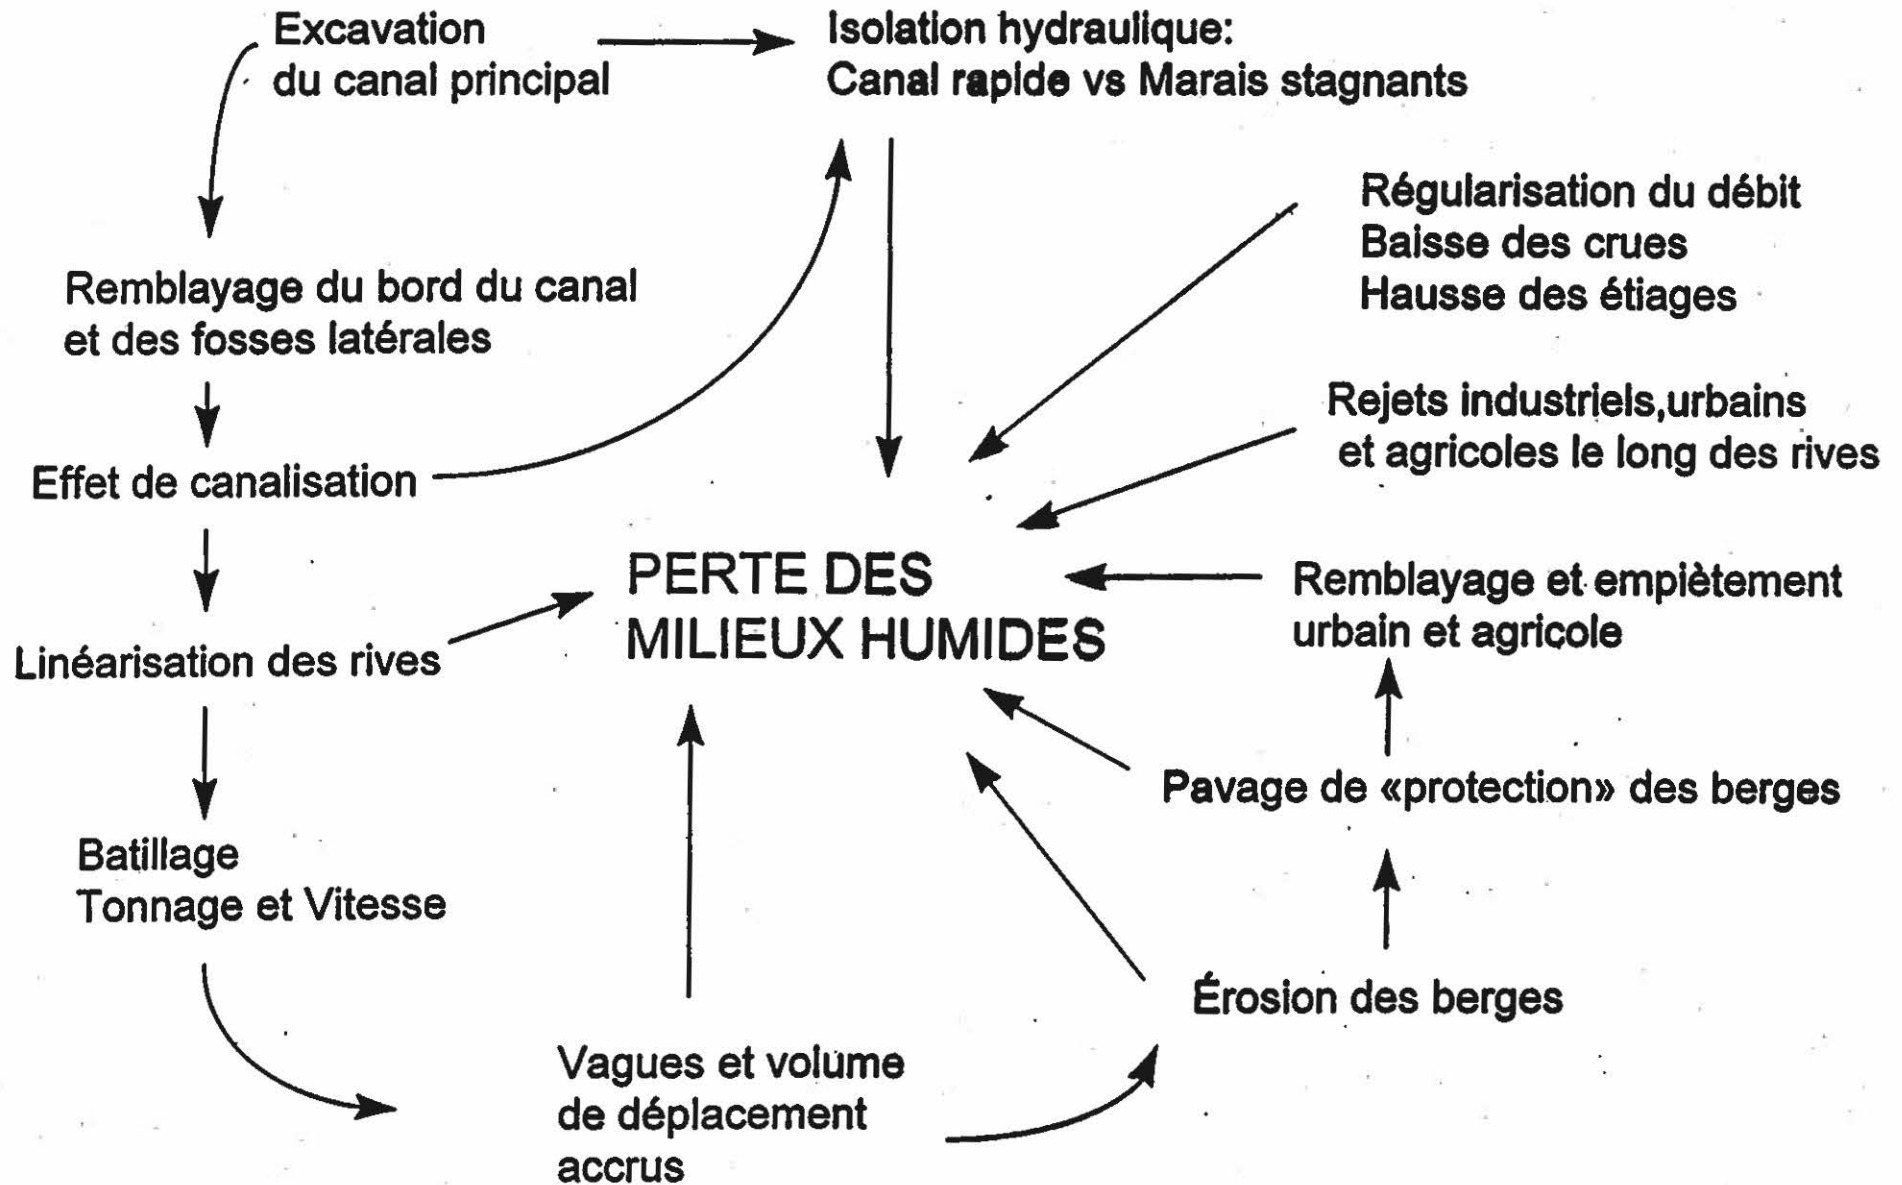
Excavation du canal principal

Isolation hydraulique: Canal rapide vs Marais stagnants

Régularisation du débit
Baisse des crues
Hausse des étiages

Remblayage du bord du canal et des fosses latérales

Rejets industriels,urbains et agricoles le long des rives

Effet de canalisation

PERTE DES MILIEUX HUMIDES

Remblayage et empiètement urbain et agricole

Linéarisation des rives

Pavage de «protection» des berges

Batillage
Tonnage et Vitesse

Érosion des berges

Vagues et volume de déplacement accrus